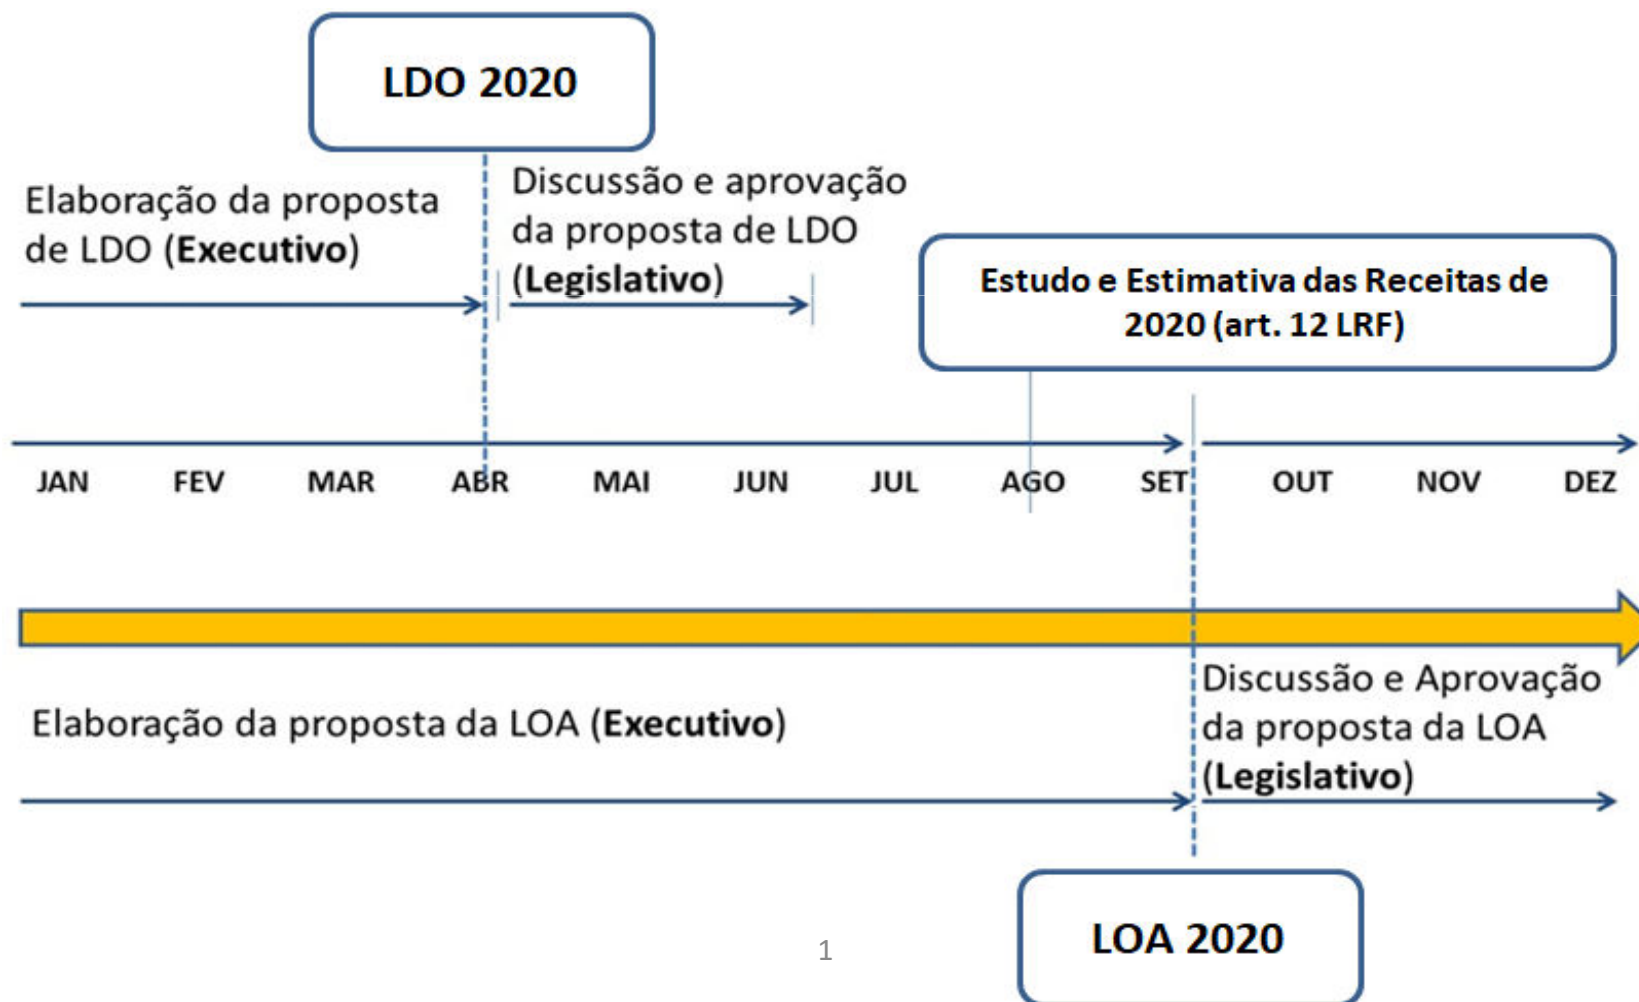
LDO 2020

Elaboração da proposta de LDO (Executivo)

Discussão e aprovação da proposta de LDO (Legislativo)

Estudo e Estimativa das Receitas de 2020 (art. 12 LRF)

JAN FEV MAR ABR MAI JUN JUL AGO SET OUT NOV DEZ

Elaboração da proposta da LOA (Executivo)

Discussão e Aprovação da proposta da LOA (Legislativo)

1

LOA 2020